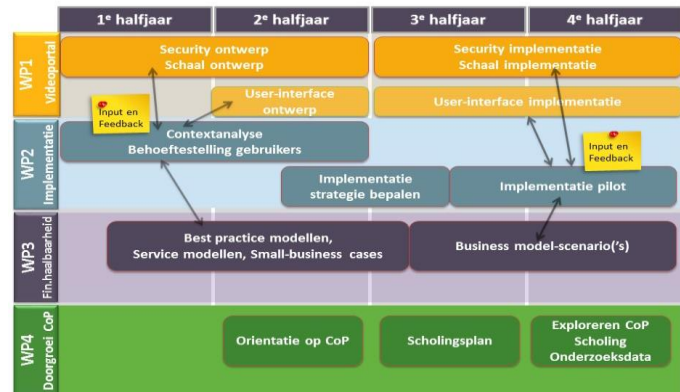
1$^e$ halfjaar
2$^e$ halfjaar
3$^e$ halfjaar
4$^e$ halfjaar

WP1 Videoportal
Security ontwerp
Schaal ontwerp
Security implementatie
Schaal implementatie
Input en Feedback
User-interface ontwerp
User-interface implementatie

WP2 Implementatie
Contextanalyse
Behoeftestelling gebruikers
Input en Feedback
Implementatie strategie bepalen
Implementatie pilot

WP3 Fin.haalbaarheid
Best practice modellen,
Service modellen, Small-business cases
Business model-scenario('s)

WP4 Doorgroei CoP
Orientatie op CoP
Scholingsplan
Exploreren CoP
Scholing
Onderzoeksdata